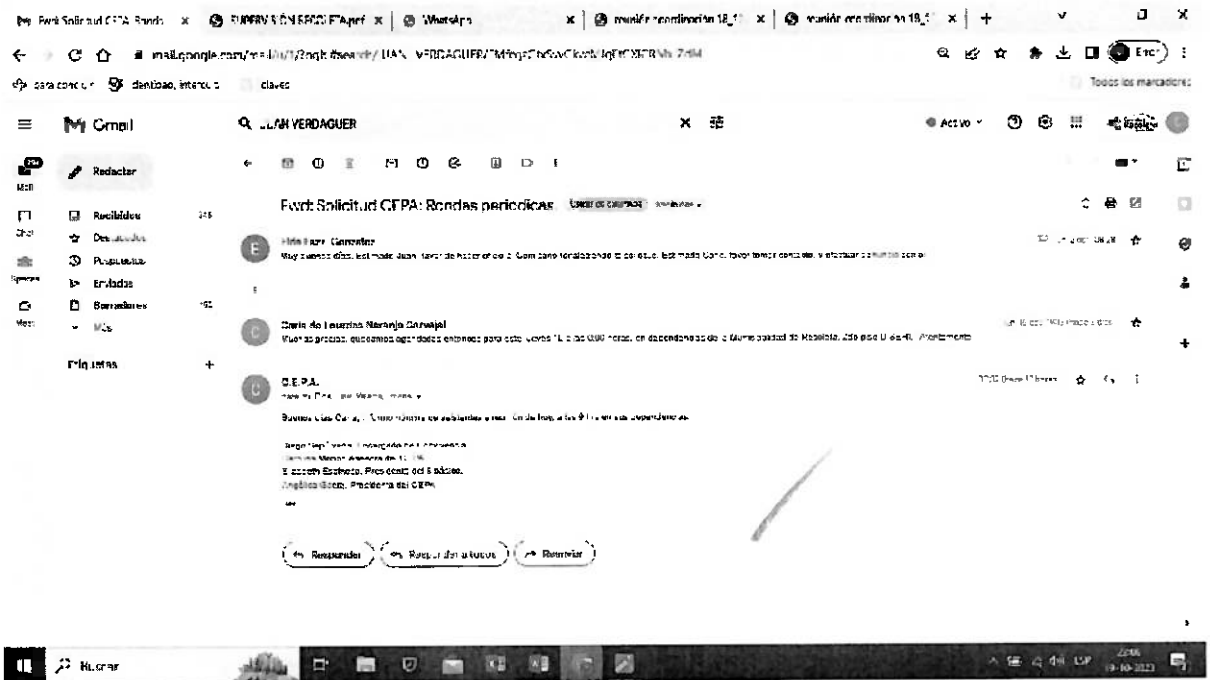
Fwd: Solicitud CEPA: Rondo × | SUPERVISIÓN ESCOLAR × | WhatsApp × | reunión coordinación 18_1 × | reunión coordinación 18_1 × | +

mail.google.com/mail/u/1/?ogbl#search/JUAN VERDAGUER/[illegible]

para concur | dentidad, intercu | claves

Todos los marcadores

Gmail

JUAN VERDAGUER

Activo

Mail

Redactar

Chat

Spaces

Meet

Recibidos 315

Destacados

Pospuestos

Enviados

Borradores 192

Más

Etiquetas +

Fwd: Solicitud CEPA: Rondas periodicas

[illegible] González

Muy buenos días. Estimado Juan, favor de hacer el día 2. Com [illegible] Estimado Cano, favor tomar contacto, y efectuar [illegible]

Doris de Lourdes Naranjo Carvajal

Muchas gracias, quedamos agendados entonces para este viernes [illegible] a las 0:00 horas, en dependencias de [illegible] Rebolledo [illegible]

C.E.P.A.

para mí, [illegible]

Buenos días Carla, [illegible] en sus dependencias

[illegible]

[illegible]

Elizabeth Espinoza, Presidenta del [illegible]

Angélica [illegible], Presidenta del CEPA

Responder | Responder a todos | Reenviar

Buscar

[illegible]